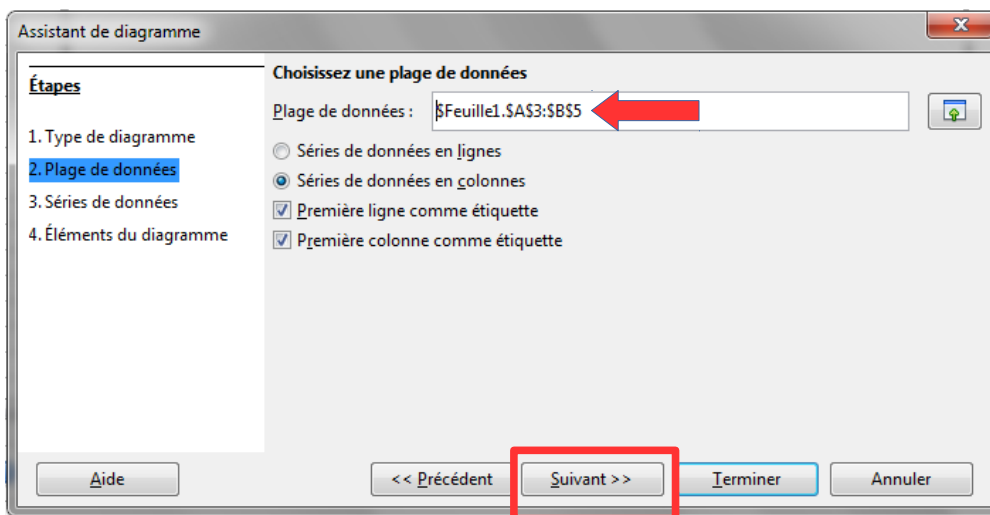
Assistant de diagramme

Étapes

1. Type de diagramme
2. Plage de données
3. Séries de données
4. Éléments du diagramme

Choisissez une plage de données

Plage de données : $Feuille1.$A$3:$B$5

Séries de données en lignes
Séries de données en colonnes
Première ligne comme étiquette
Première colonne comme étiquette

Aide
<< Précédent
Suivant >>
Terminer
Annuler